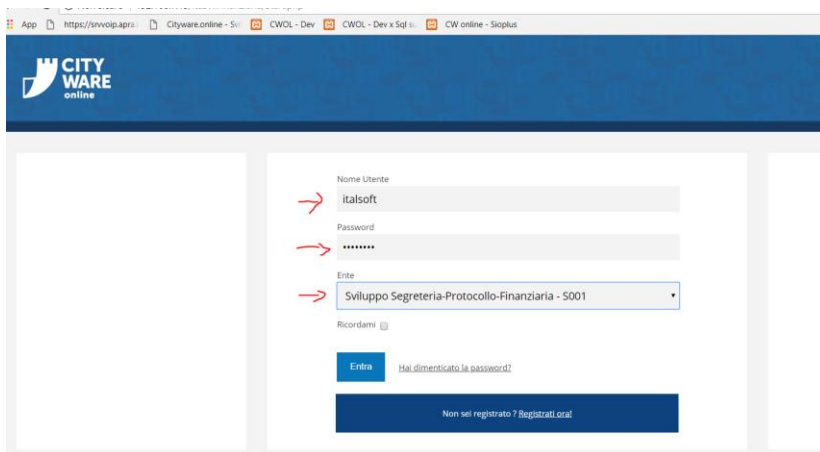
App https://srvvoip.apra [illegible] Cityware.online - Sv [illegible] CWOL - Dev CWOL - Dev x Sql s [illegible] CW online - Sioplus

CITY WARE online

Nome Utente

italsoft

Password

••••••••

Ente

Sviluppo Segreteria-Protocollo-Finanziaria - S001

Ricordami

Entra

Hai dimenticato la password?

Non sei registrato ? Registrati ora!